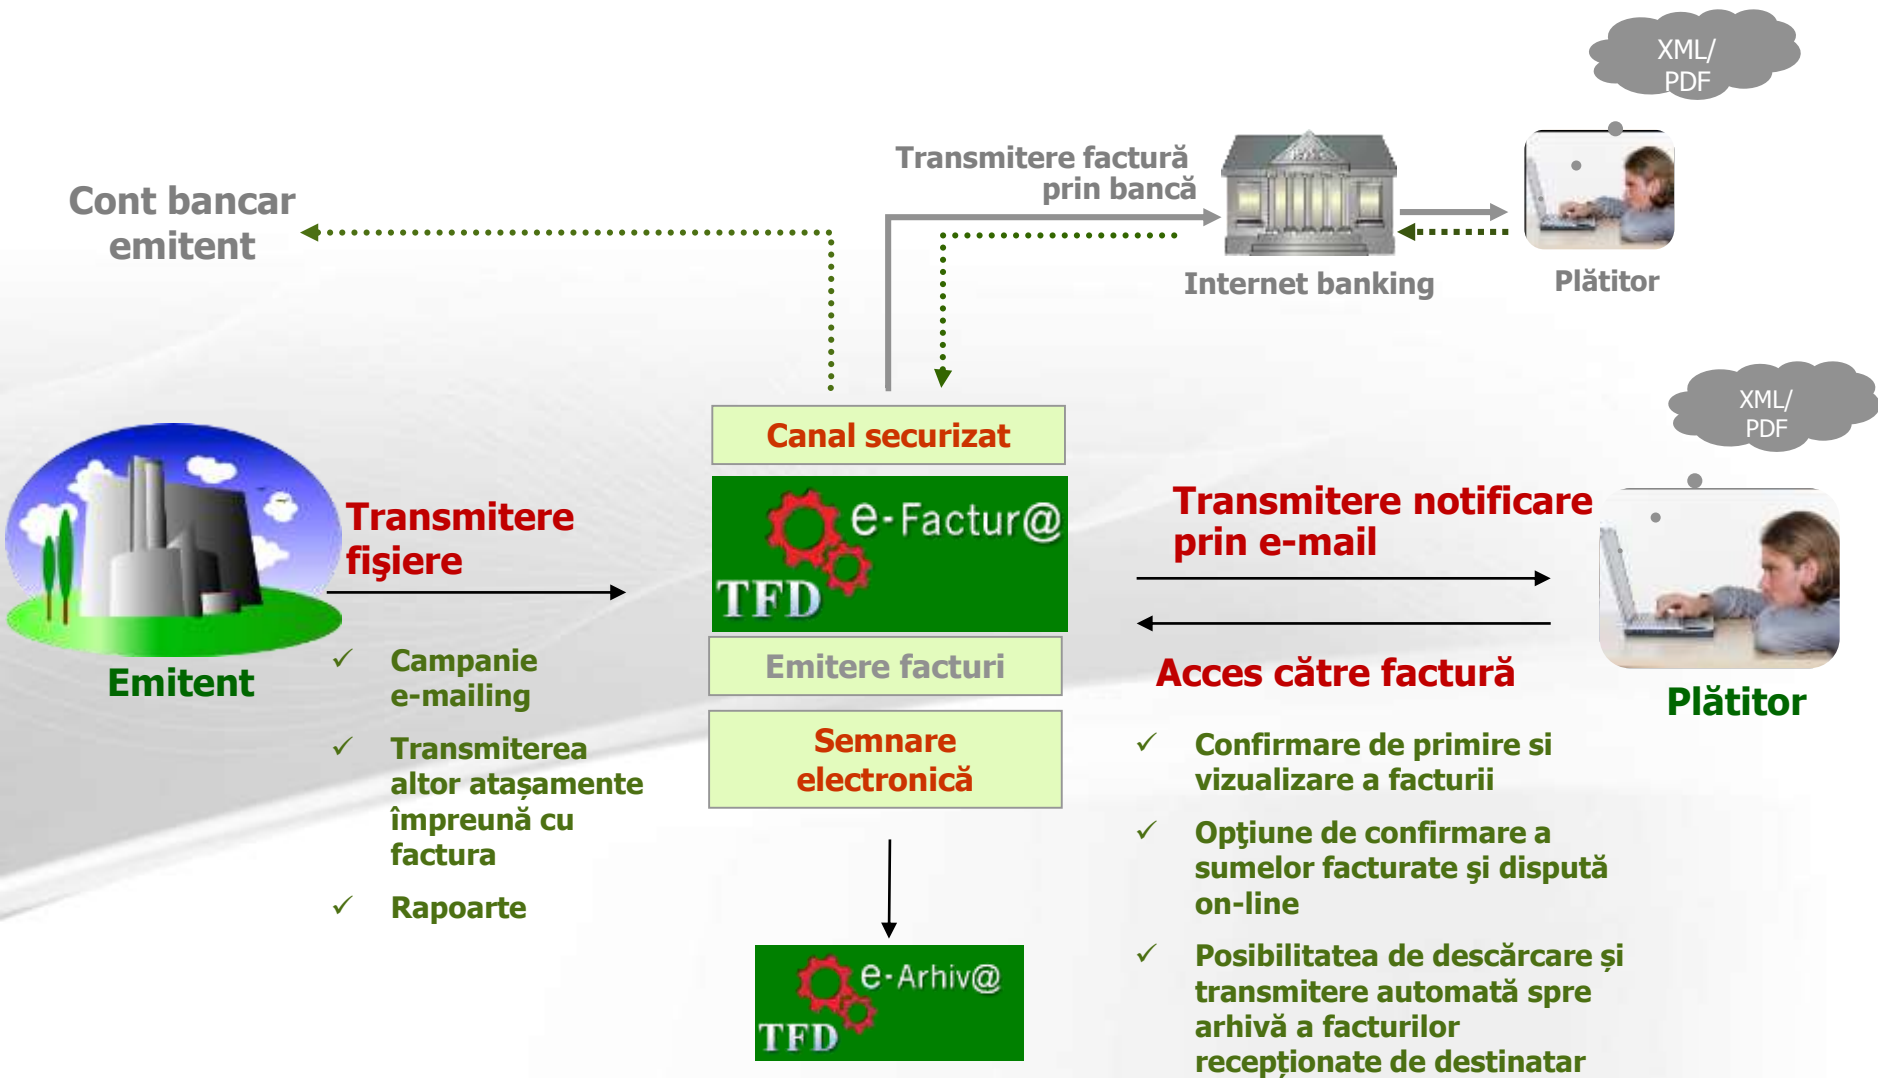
XML/
PDF

Transmitere factură prin bancă

Cont bancar emitent

Internet banking

Plătitor

XML/
PDF

Canal securizat

e-Factur@
TFD

Transmitere fişiere

Transmitere notificare prin e-mail

Emitent

✓ Campanie e-mailing

✓ Transmiterea altor ataşamente împreună cu factura

✓ Rapoarte

Emitere facturi

Semnare electronică

Acces către factură

Plătitor

✓ Confirmare de primire si vizualizare a facturii

✓ Opţiune de confirmare a sumelor facturate şi dispută on-line

✓ Posibilitatea de descărcare şi transmitere automată spre arhivă a facturilor recepționate de destinatar

e-Arhiv@
TFD